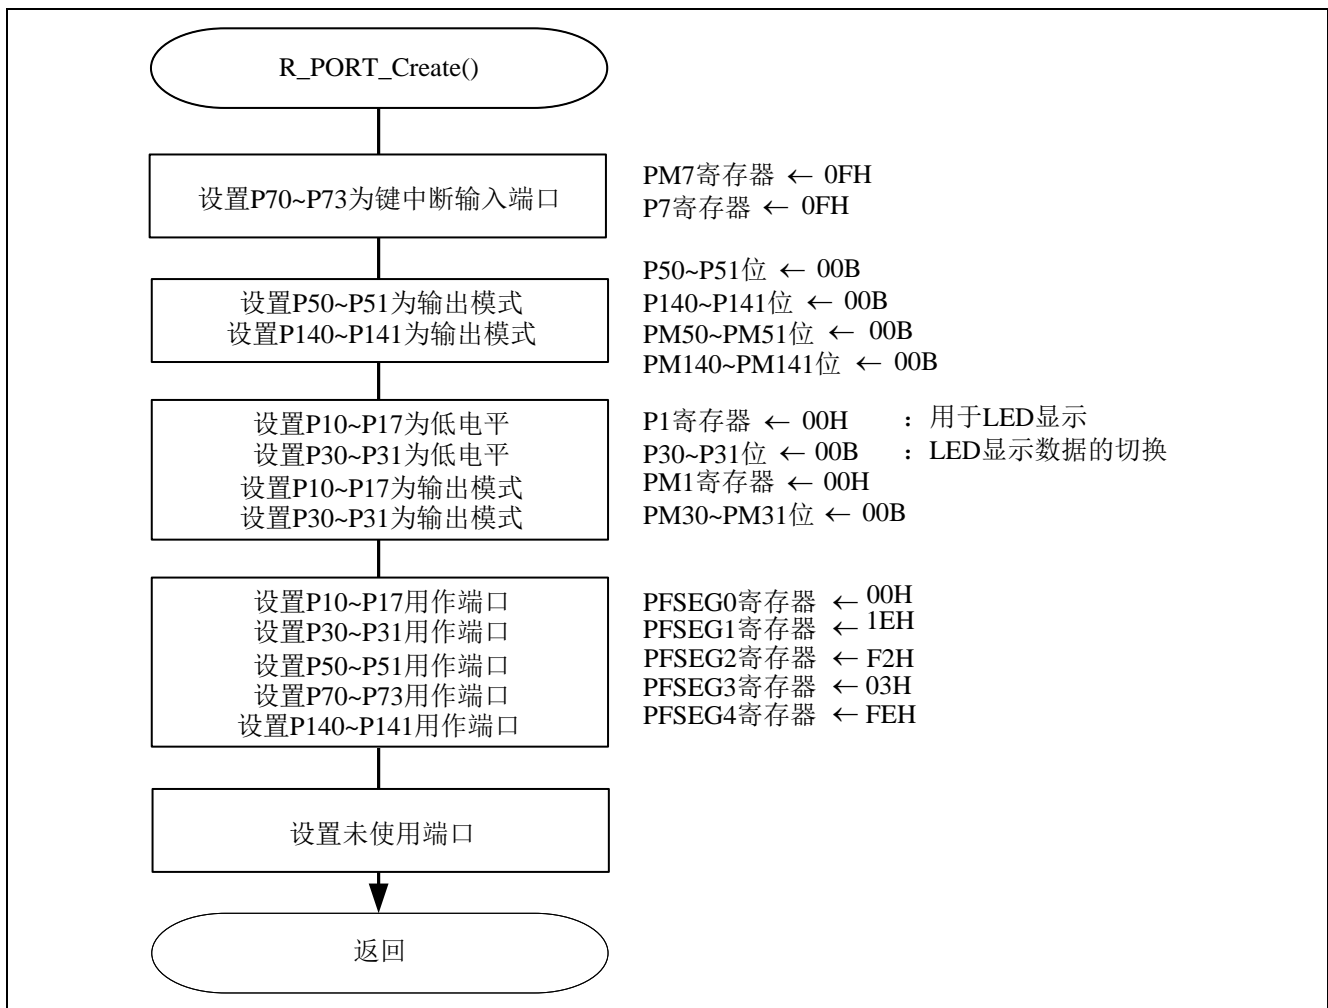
R_PORT_Create()

设置P70~P73为键中断输入端口

PM7寄存器 ← 0FH
P7寄存器 ← 0FH

设置P50~P51为输出模式
设置P140~P141为输出模式

P50~P51位 ← 00B
P140~P141位 ← 00B
PM50~PM51位 ← 00B
PM140~PM141位 ← 00B

设置P10~P17为低电平
设置P30~P31为低电平
设置P10~P17为输出模式
设置P30~P31为输出模式

P1寄存器 ← 00H ：用于LED显示
P30~P31位 ← 00B ：LED显示数据的切换
PM1寄存器 ← 00H
PM30~PM31位 ← 00B

设置P10~P17用作端口
设置P30~P31用作端口
设置P50~P51用作端口
设置P70~P73用作端口
设置P140~P141用作端口

PFSEG0寄存器 ← 00H
PFSEG1寄存器 ← 1EH
PFSEG2寄存器 ← F2H
PFSEG3寄存器 ← 03H
PFSEG4寄存器 ← FEH

设置未使用端口

返回